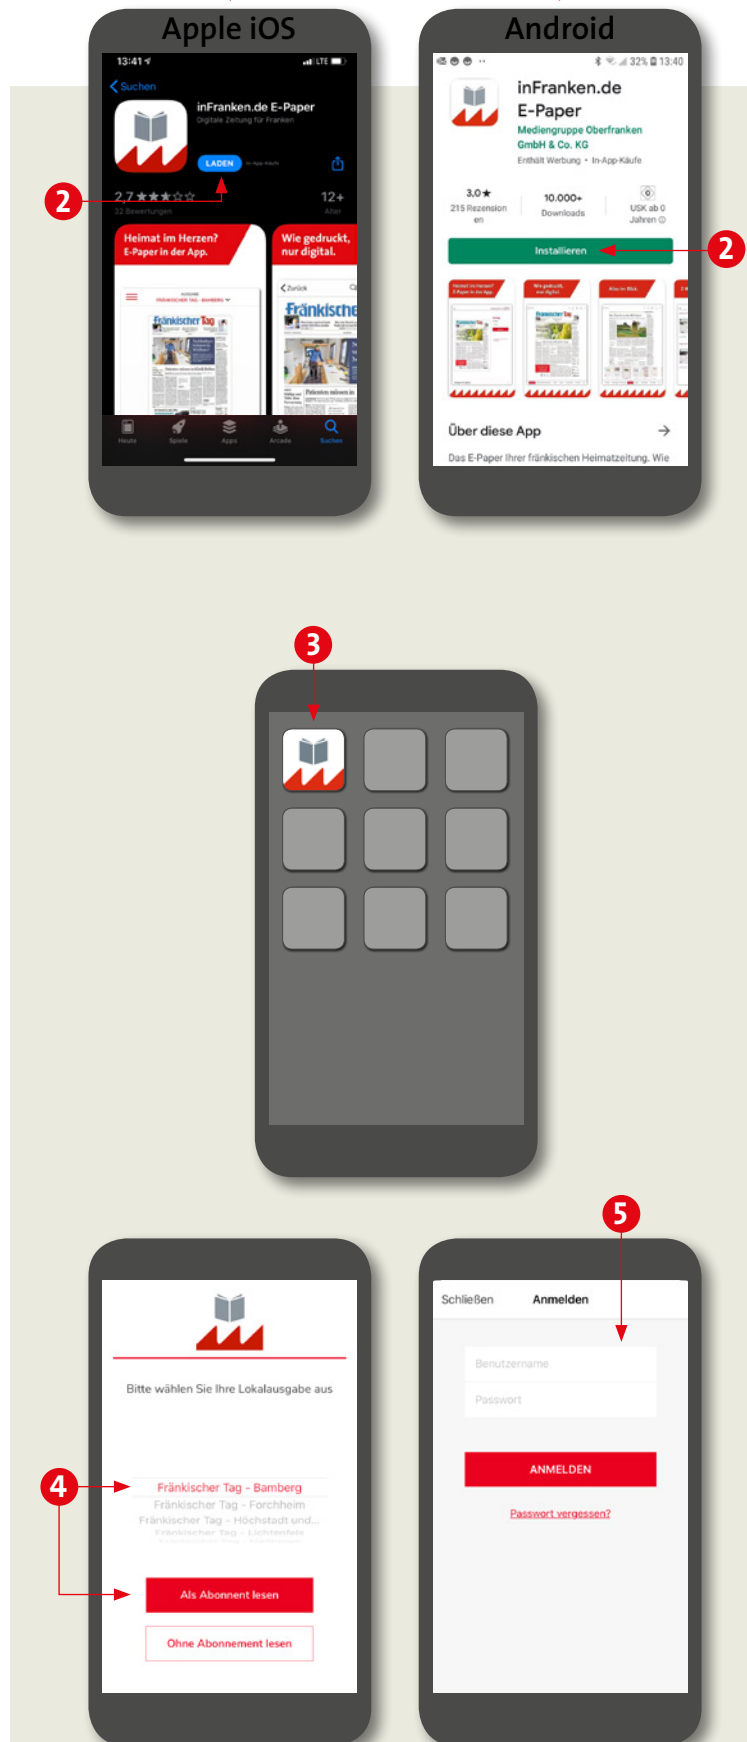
Apple iOS

13:41

LTE

Suchen

inFranken.de E-Paper

Digitale Zeitung für Franken

LADEN

In-App-Käufe

2

2,7 ★★★☆☆

32 Bewertungen

12+

Alter

Heimat im Herzen? E-Paper in der App.

Wie gedruckt, nur digital.

Fränkischer Tag

Zurück

Fränkische

Heute

Spiele

Apps

Arcade

Suchen

Android

32% 13:40

inFranken.de E-Paper

Mediengruppe Oberfranken GmbH & Co. KG

Enthält Werbung • In-App-Käufe

3,0★

215 Rezensionen

10.000+

Downloads

USK ab 0 Jahren

Installieren

2

Über diese App

Das E-Paper Ihrer fränkischen Heimatzeitung. Wie

3

5

Bitte wählen Sie Ihre Lokalausgabe aus

4

Fränkischer Tag - Bamberg

Fränkischer Tag - Forchheim

Fränkischer Tag - Höchstadt und...

Fränkischer Tag - Lichtenfels

Als Abonnent lesen

Ohne Abonnement lesen

Schließen

Anmelden

Benutzername

Passwort

ANMELDEN

Passwort vergessen?